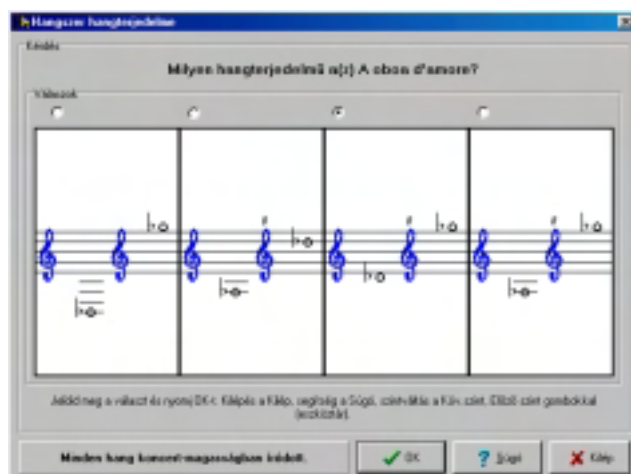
Hangszer hangterjedelme

Kérdés

Milyen hangterjedelmű a(z) A oboa d'amore?

Válaszok

Jelöld meg a választ és nyomj OK-t. Kilépés a Kilép, segítség a Súgó, szintváltás a Köv. szint, Előző szint gombokkal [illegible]

Minden hang koncert-magasságban íródott.

OK

Súgó

Kilép